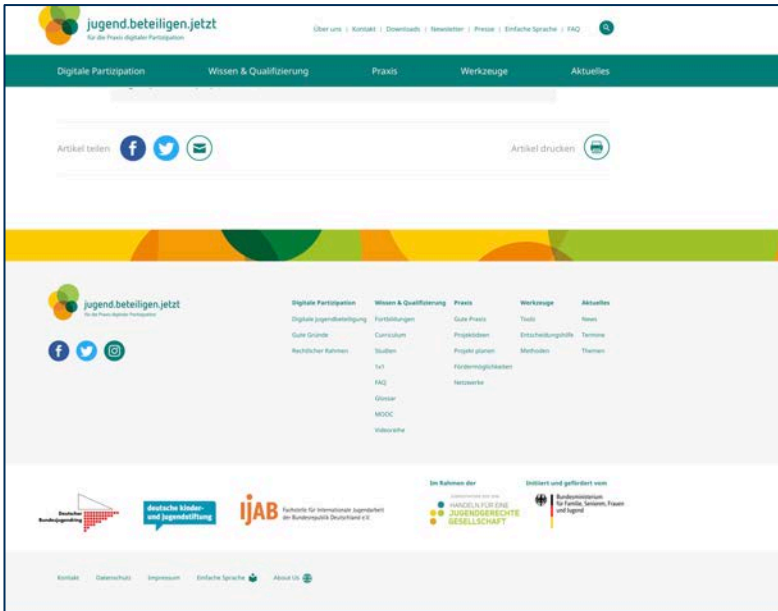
jugend.beteiligen.jetzt
für die Praxis digitaler Partizipation

Über uns | Kontakt | Downloads | Newsletter | Presse | Einfache Sprache | FAQ

Digitale Partizipation
Wissen & Qualifizierung
Praxis
Werkzeuge
Aktuelles

Artikel teilen

Artikel drucken

jugend.beteiligen.jetzt
für die Praxis digitaler Partizipation

Digitale Partizipation
Digitale Jugendbeteiligung
Gute Gründe
Rechtlicher Rahmen

Wissen & Qualifizierung
Fortbildungen
Curriculum
Studien
1x1
FAQ
Glossar
MOOC
Videoreihe

Praxis
Gute Praxis
Projektideen
Projekt planen
Fördermöglichkeiten
Netzwerke

Werkzeuge
Tools
Entscheidungshilfe
Methoden

Aktuelles
News
Termine
Themen

Deutscher Bundesjugendring

deutsche kinder- und jugendstiftung

IJAB Fachstelle für Internationale Jugendarbeit der Bundesrepublik Deutschland e.V.

Im Rahmen der
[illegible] HANDELN FÜR EINE JUGENDGERECHTE GESELLSCHAFT

Initiiert und gefördert vom
Bundesministerium für Familie, Senioren, Frauen und Jugend

Kontakt Datenschutz Impressum Einfache Sprache About Us